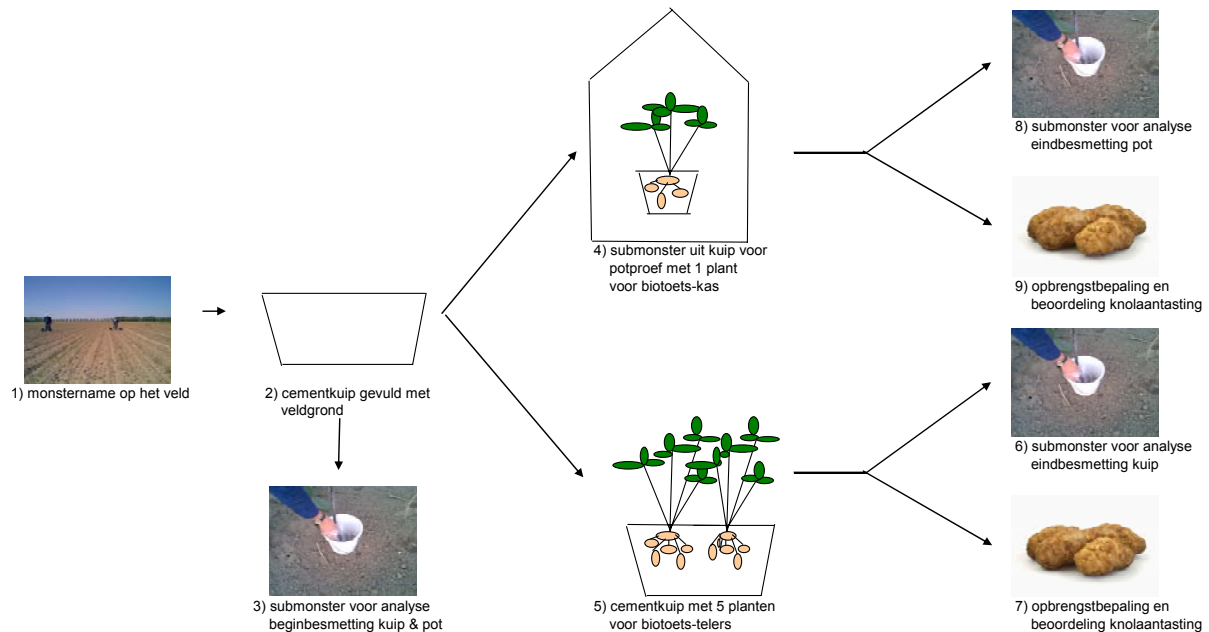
1) monstername op het veld

2) cementkuip gevuld met veldgrond

3) submonster voor analyse beginbesmetting kuip & pot

4) submonster uit kuip voor potproef met 1 plant voor biotoets-kas

5) cementkuip met 5 planten voor biotoets-telers

8) submonster voor analyse eindbesmetting pot

9) opbrengstbepaling en beoordeling knolaantasting

6) submonster voor analyse eindbesmetting kuip

7) opbrengstbepaling en beoordeling knolaantasting